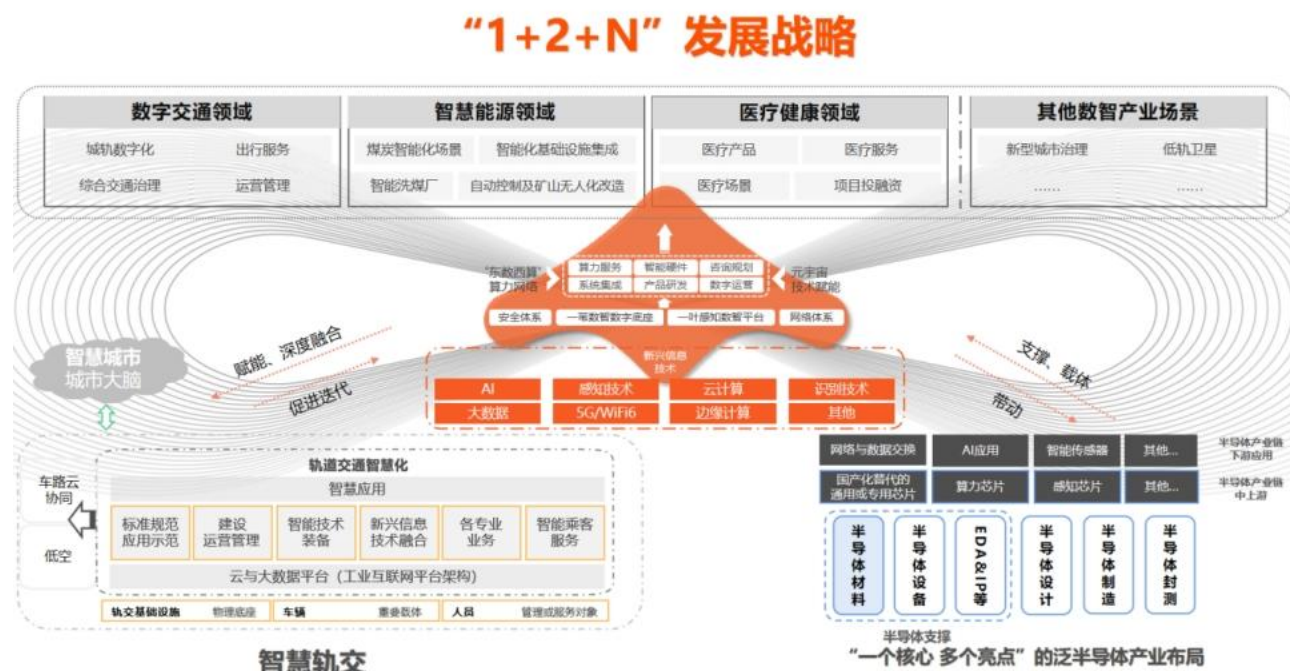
"1+2+N" 发展战略

数字交通领域
城轨数字化 出行服务
综合交通治理 运营管理

智慧能源领域
煤炭智能化场景 智能化基础设施集成
智能洗煤厂 自动控制及矿山无人化改造

医疗健康领域
医疗产品 医疗服务
医疗场景 项目投融资

其他数智产业场景
新型城市治理 低轨卫星
...... ......

"东数西算"算力网络
算力服务 智能硬件 咨询规划
系统集成 产品研发 数字运营
元宇宙技术赋能
安全体系 一scheme数智数字底座 一叶感知数智平台 网络体系
新兴信息技术
AI 感知技术 云计算 识别技术
大数据 5G/WiFi6 边缘计算 其他

智慧城市
城市大脑
赋能、深度融合
促进迭代
支撑、载体
带动

轨道交通智慧化
智慧应用
车路云协同
低空
标准规范应用示范
建设运营管理
智能技术装备
新兴信息技术融合
各专业业务
智能乘客服务
云与大数据平台（工业互联网平台架构）
轨交基础设施 物理底座 车辆 重要载体 人员 管理或服务对象

智慧轨交

网络与数据交换 AI应用 智能传感器 其他...
半导体产业链下游应用
国产化替代的通用或专用芯片 算力芯片 感知芯片 其他...
半导体产业链中上游
半导体材料
半导体设备
EDA&IP等
半导体设计
半导体制造
半导体封测
半导体支撑
"一个核心 多个亮点"的泛半导体产业布局